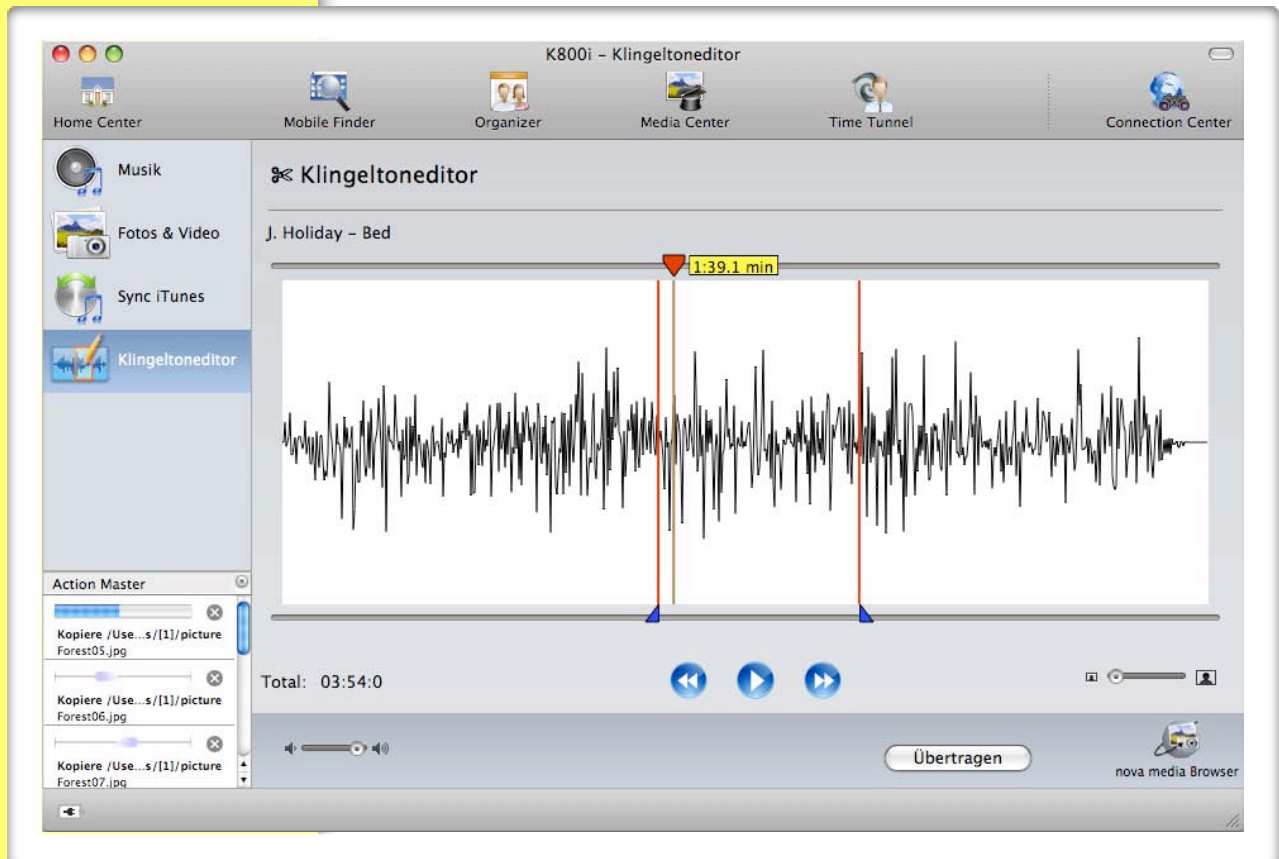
K800i – Klingeltoneditor

Home Center
Mobile Finder
Organizer
Media Center
Time Tunnel
Connection Center

Musik
Fotos & Video
Sync iTunes
Klingeltoneditor

Klingeltoneditor

J. Holiday – Bed

1:39.1 min

Total: 03:54:0

Action Master

Kopiere /Use...s/[1]/picture
Forest05.jpg

Kopiere /Use...s/[1]/picture
Forest06.jpg

Kopiere /Use...s/[1]/picture
Forest07.jpg

Übertragen

nova media Browser